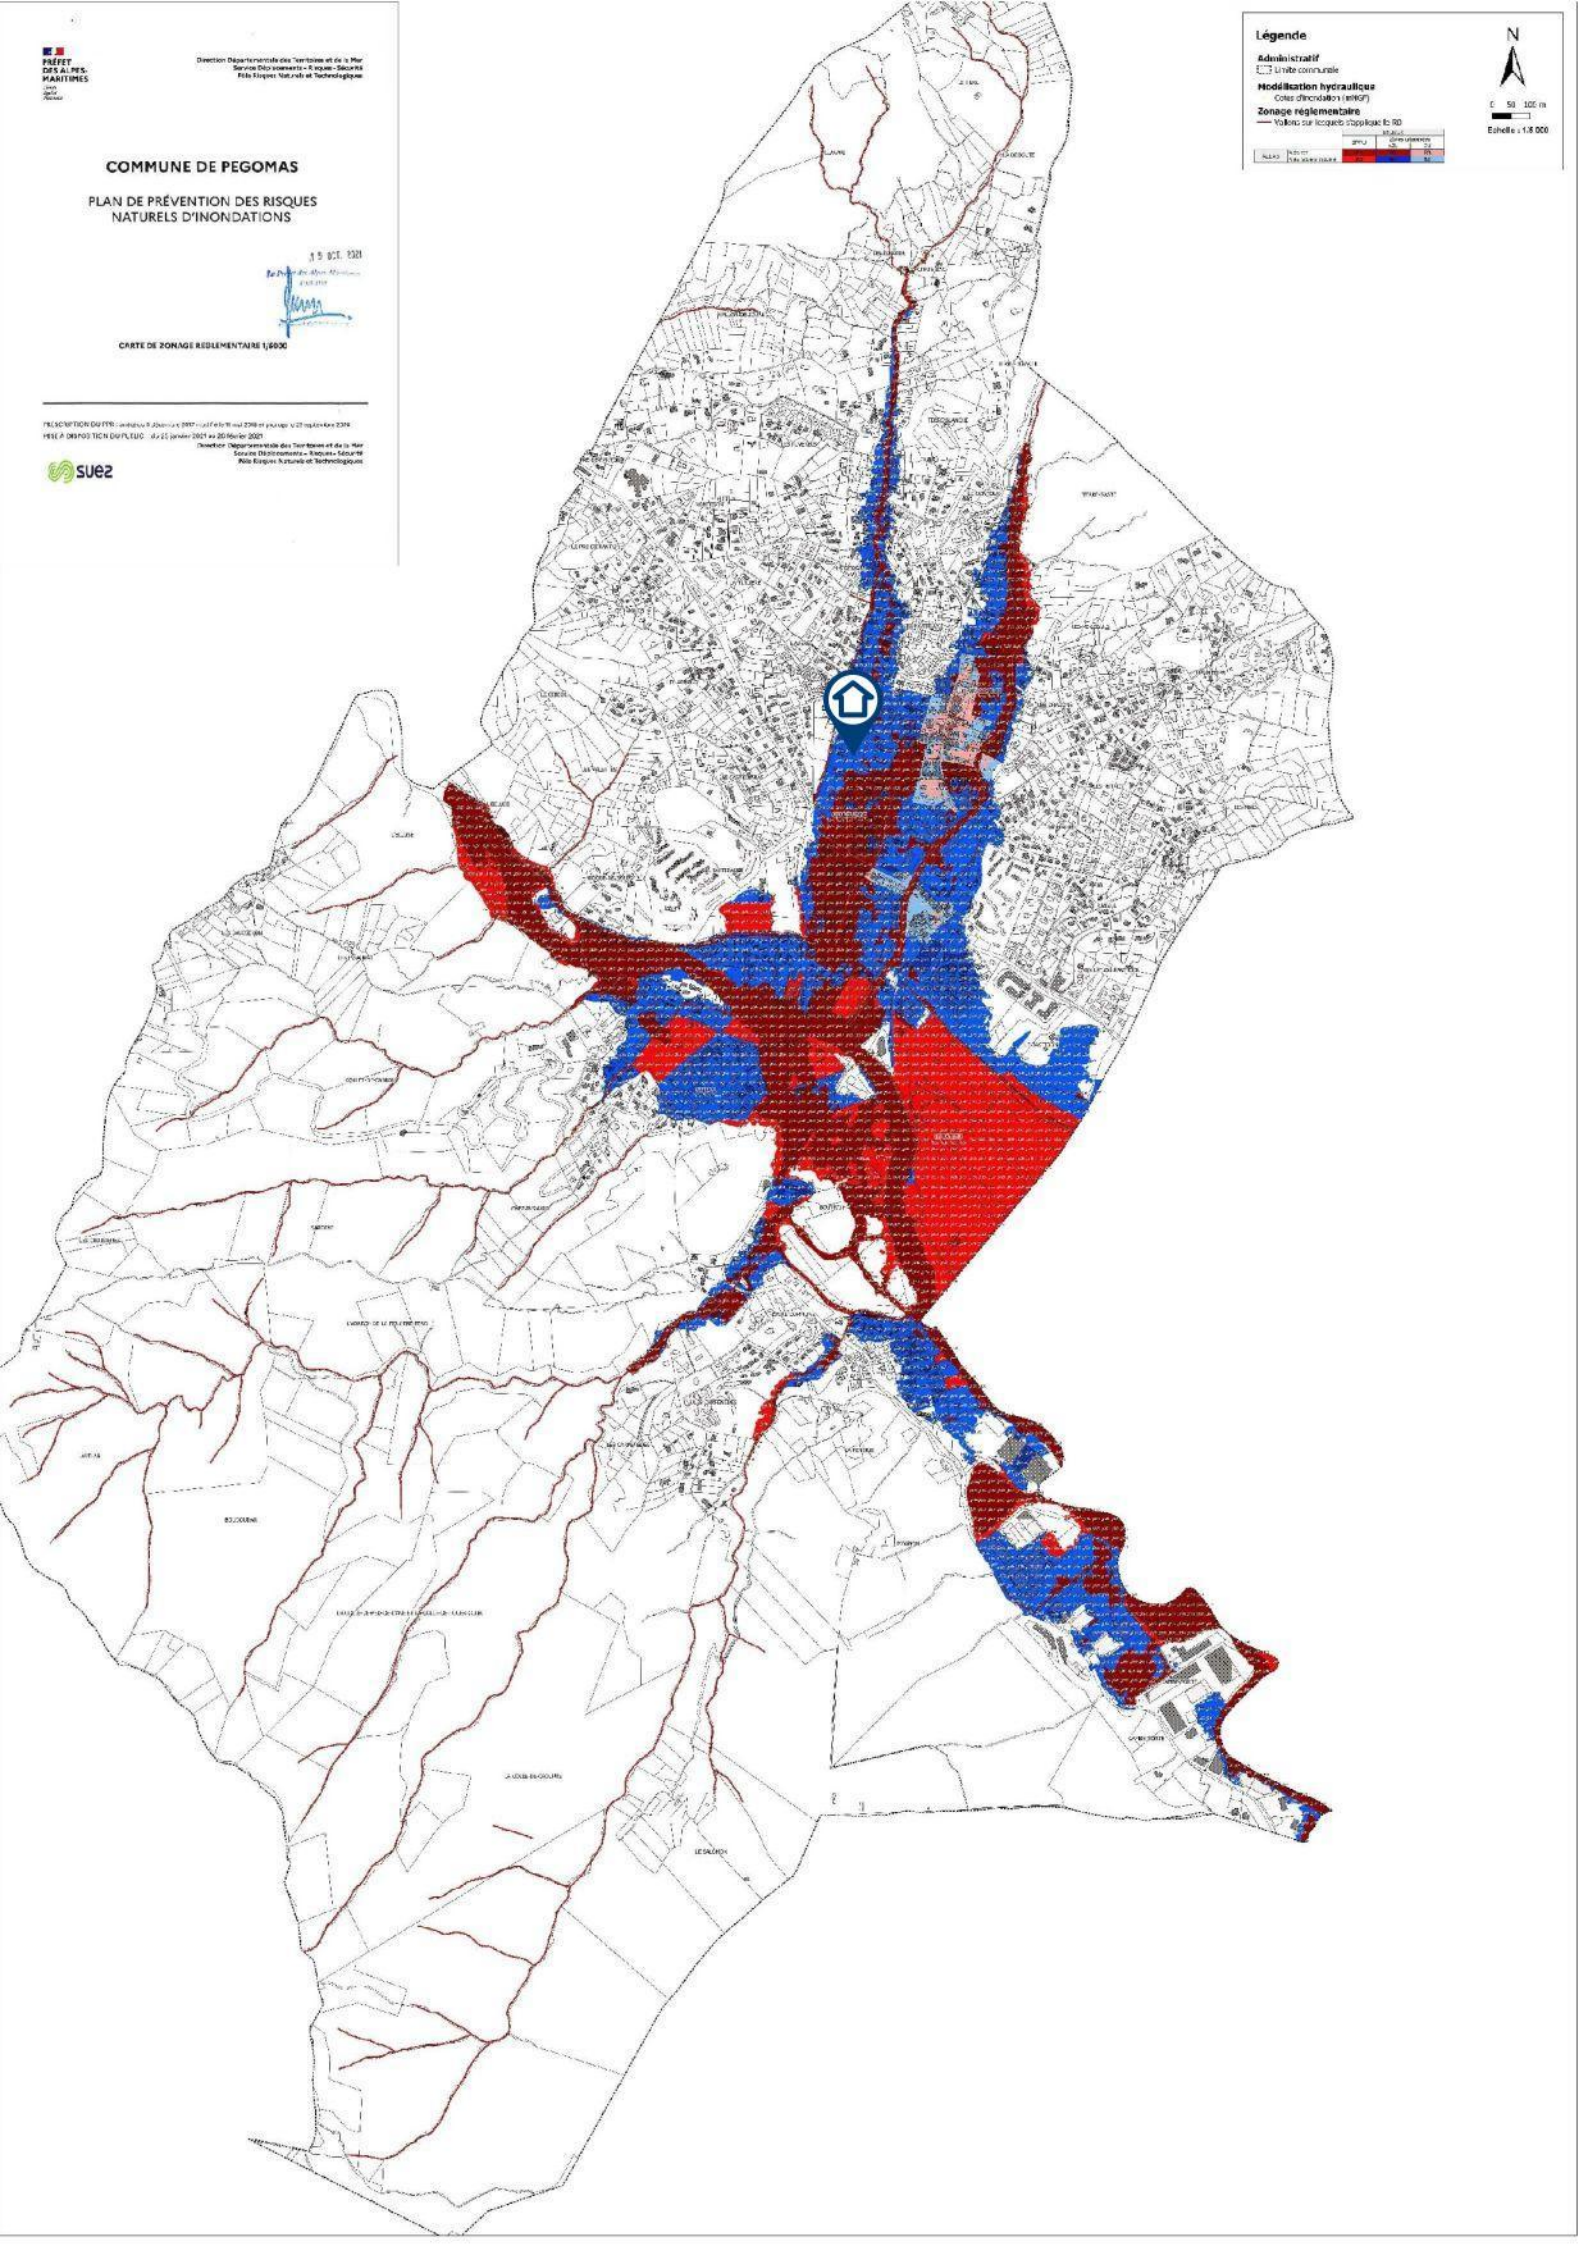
PRÉFET DES ALPES-MARITIMES
Liberté
Égalité
Fraternité

Direction Départementale des Territoires et de la Mer
Service Déplacements – Risques – Sécurité
Pôle Risques Naturels et Technologiques

COMMUNE DE PEGOMAS

PLAN DE PRÉVENTION DES RISQUES NATURELS D'INONDATIONS

15 OCT. 2021
Le Préfet des Alpes-Maritimes
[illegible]

CARTE DE ZONAGE RÉGLEMENTAIRE 1/6000

PRESCRIPTION DU PPR : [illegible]
MISE A DISPOSITION DU PUBLIC : du 25 janvier 2021 au 26 février 2021
Direction Départementale des Territoires et de la Mer
Service Déplacements – Risques – Sécurité
Pôle Risques Naturels et Technologiques

SUEZ

Légende
Administratif
Limite communale
Modélisation hydraulique
Cotes d'inondation (mNGF)
Zonage réglementaire
Vallons sur lesquels s'applique le R0

N
0 50 100 m
Echelle : 1/6 000